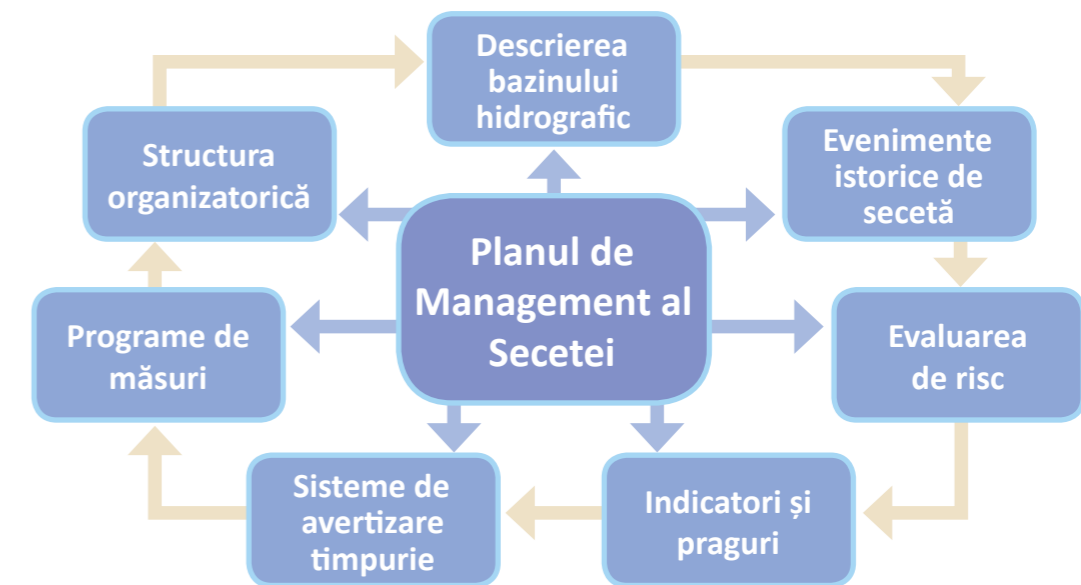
Descrierea bazinului hidrografic

Structura organizatorică

Evenimente istorice de secetă

Planul de Management al Secetei

Programe de măsuri

Evaluarea de risc

Sisteme de avertizare timpurie

Indicatori și praguri